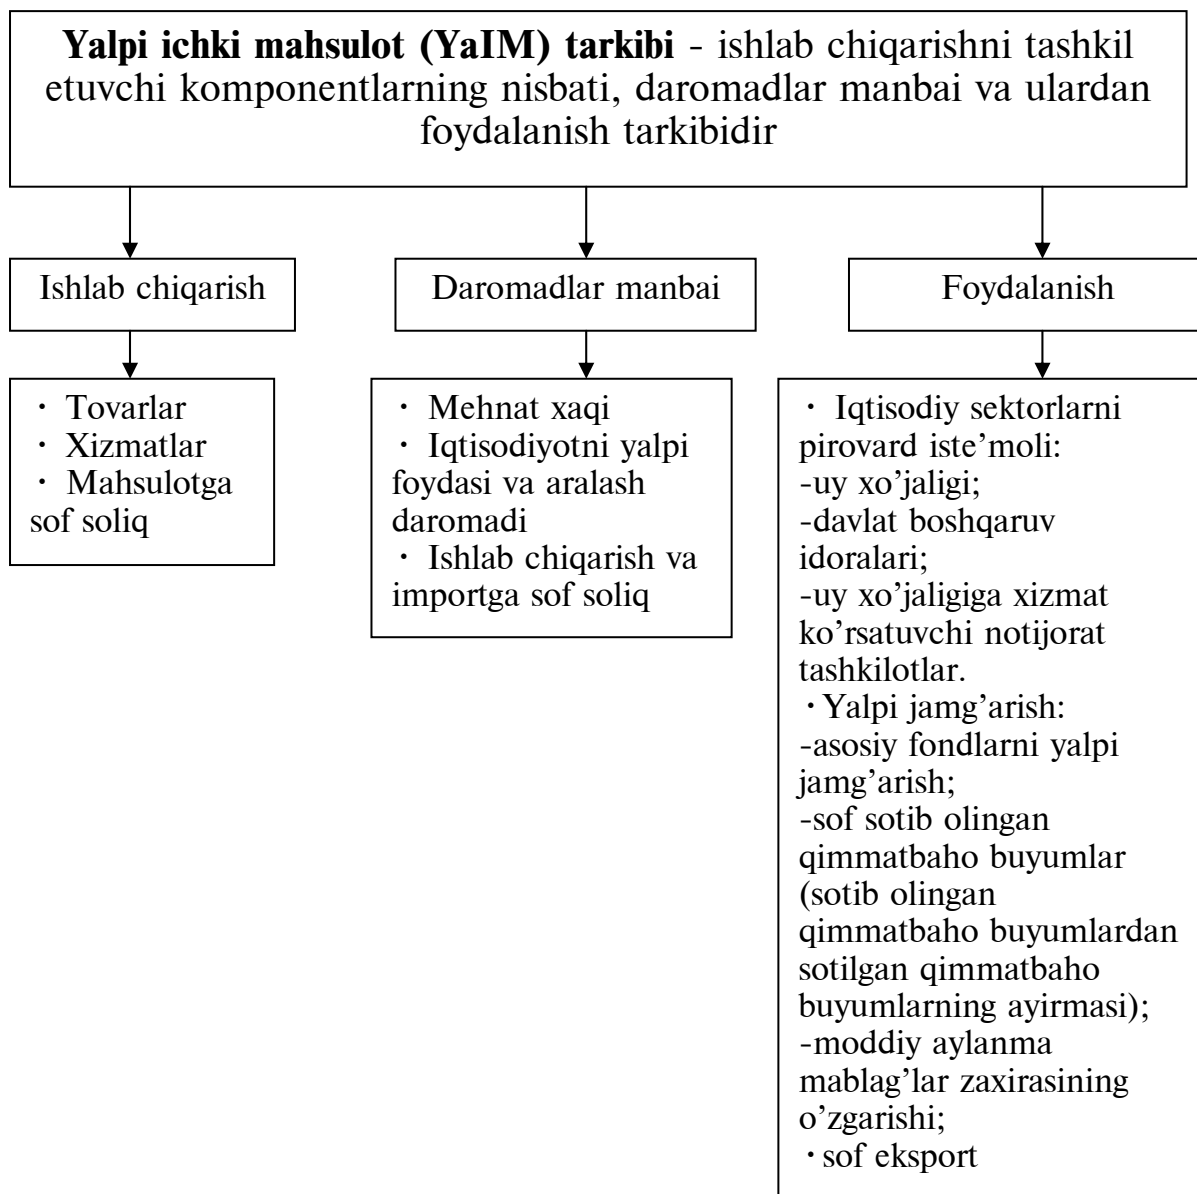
**Yalpi ichki mahsulot (YaIM) tarkibi** - ishlab chiqarishni tashkil etuvchi komponentlarning nisbati, daromadlar manbai va ulardan foydalanish tarkibidir

Ishlab chiqarish

· Tovarlar
· Xizmatlar
· Mahsulotga sof soliq

Daromadlar manbai

· Mehnat xaqi
· Iqtisodiyotni yalpi foydasi va aralash daromadi
· Ishlab chiqarish va importga sof soliq

Foydalanish

· Iqtisodiy sektorlarni pirovard iste'moli:
-uy xo'jaligi;
-davlat boshqaruv idoralari;
-uy xo'jaligiga xizmat ko'rsatuvchi notijorat tashkilotlar.
· Yalpi jamg'arish:
-asosiy fondlarni yalpi jamg'arish;
-sof sotib olingan qimmatbaho buyumlar (sotib olingan qimmatbaho buyumlardan sotilgan qimmatbaho buyumlarning ayirmasi);
-moddiy aylanma mablag'lar zaxirasining o'zgarishi;
· sof eksport